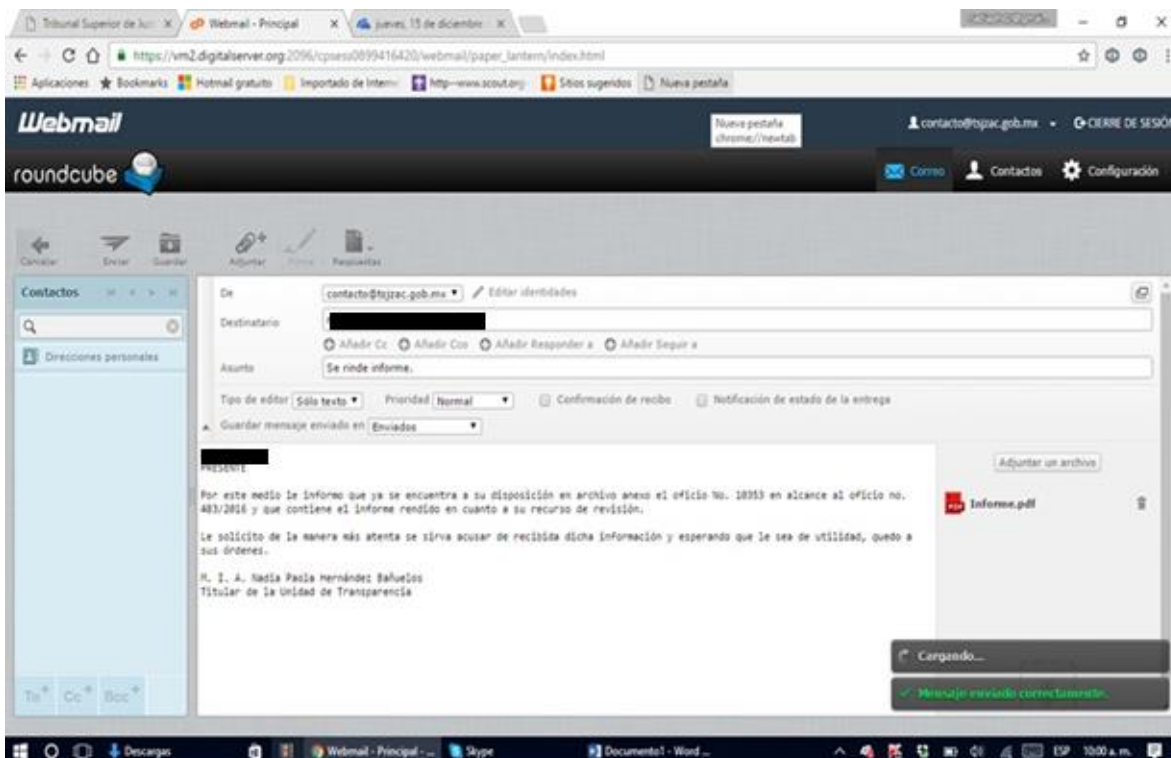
Tribunal Superior de Ju | Webmail - Principal | jueves, 15 de diciembre

https://vm2.digitalserver.org:2096/cpsess0899416420/webmail/paper_lantern/index.html

Aplicaciones | Bookmarks | Hotmail gratuito | Importado de Interne | http--www.scout.org | Sitios sugeridos | Nueva pestaña

Webmail

Nueva pestaña chrome://newtab

contacto@tsjzac.gob.mx | CIERRE DE SESIÓ

roundcube

Correo | Contactos | Configuración

Cancelar | Enviar | Guardar | Adjuntar | Firma | Respuestas

Contactos

Direcciones personales

De | contacto@tsjzac.gob.mx | Editar identidades

Destinatario

Añadir Cc | Añadir Cco | Añadir Responder a | Añadir Seguir a

Asunto | Se rinde informe.

Tipo de editor | Sólo texto | Prioridad | Normal | Confirmación de recibo | Notificación de estado de la entrega

Guardar mensaje enviado en | Enviados

PRESENTE

Por este medio le informo que ya se encuentra a su disposición en archivo anexo el oficio No. 10353 en alcance al oficio no. 403/2016 y que contiene el informe rendido en cuanto a su recurso de revisión.

Le solicito de la manera más atenta se sirva acusar de recibida dicha información y esperando que le sea de utilidad, quedo a sus órdenes.

M. I. A. Nadia Paola Hernández Bañuelos
Titular de la Unidad de Transparencia

Adjuntar un archivo

Informe.pdf

Cargando...

Mensaje enviado correctamente.

To | Cc | Bcc

Descargas | Webmail - Principal - ... | Skype | Documento1 - Word ... | ESP | 10:00 a.m.